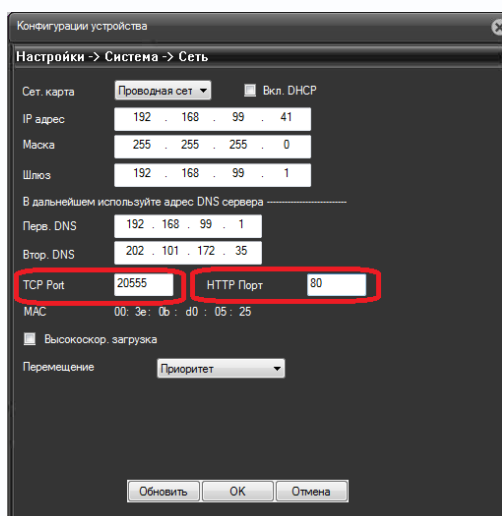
Конфигурации устройства

Настройки -> Система -> Сеть

Сет. карта Проводная сет Вкл. DHCP

IP адрес 192 . 168 . 99 . 41

Маска 255 . 255 . 255 . 0

Шлюз 192 . 168 . 99 . 1

В дальнейшем используйте адрес DNS сервера

Перв. DNS 192 . 168 . 99 . 1

Втор. DNS 202 . 101 . 172 . 35

TCP Port 20555

HTTP Порт 80

MAC 00 : 3e : 0b : d0 : 05 : 25

Высокоскор. загрузка

Перемещение Приоритет

Обновить OK Отмена